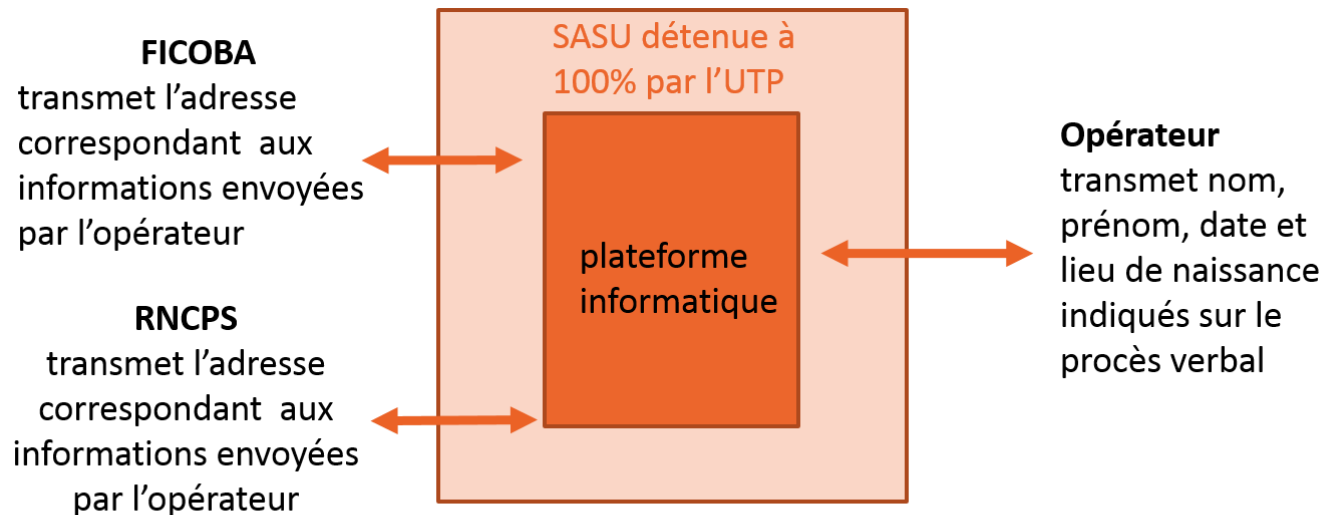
FICOBA
transmet l’adresse correspondant aux informations envoyées par l’opérateur

RNCPS
transmet l’adresse correspondant aux informations envoyées par l’opérateur

SASU détenue à 100% par l’UTP

plateforme informatique

Opérateur
transmet nom, prénom, date et lieu de naissance indiqués sur le procès verbal